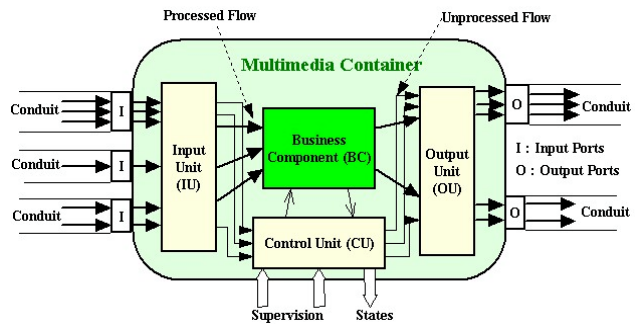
Processed Flow

Unprocessed Flow

Multimedia Container

Conduit

I

Conduit

I

Conduit

I

Input Unit (IU)

Business Component (BC)

Control Unit (CU)

Output Unit (OU)

O

Conduit

I : Input Ports

O : Output Ports

O

Conduit

Supervision

States